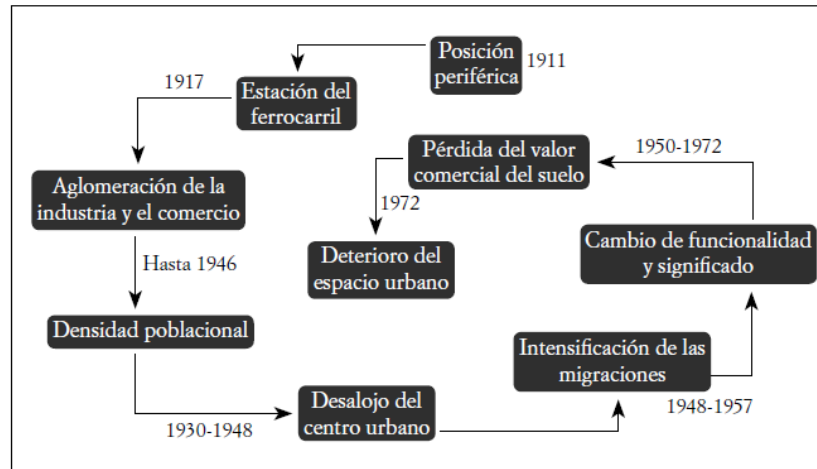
Posición periférica

1911

1917

Estación del ferrocarril

Aglomeración de la industria y el comercio

Hasta 1946

Densidad poblacional

1930-1948

Desalojo del centro urbano

Intensificación de las migraciones

1948-1957

Cambio de funcionalidad y significado

1950-1972

Pérdida del valor comercial del suelo

1972

Deterioro del espacio urbano